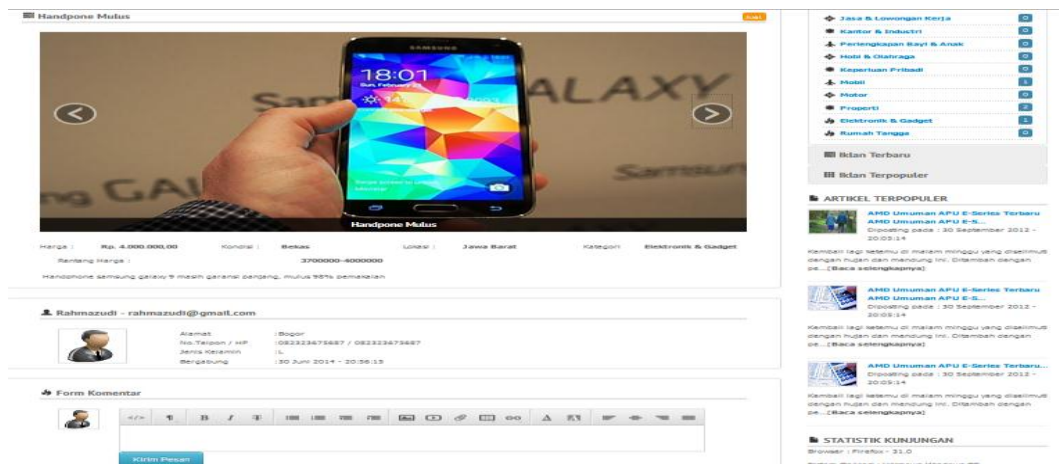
Handpone Mulus

Iklan

SAMSUNG

18:01

Samsung GALAXY

Handpone Mulus

Harga : Rp. 4.000.000,00 Kondisi : Bekas Lokasi : Jawa Barat Kategori : Elektronik & Gadget

Rentang Harga : 3700000 - 4000000

Handphone samsung galaxy 5 masih garansi panjang, mulus 98% pemakaian

Rahmazudi - rahmazudi@gmail.com

Alamat : Bogor
No.Telpon / HP : 082323673687 / 082323673687
Jenis Kelamin : L
Bergabung : 30 Juni 2014 - 20:56:15

Form Komentar

Kirim Pesan

Jasa & Lowongan Kerja 0
Kantor & Industri 0
Perlengkapan Bayi & Anak 0
Hobi & Olahraga 0
Keperluan Pribadi 0
Mobil 1
Motor 0
Properti 2
Elektronik & Gadget 1
Rumah Tangga 0

Iklan Terbaru

Iklan Terpopuler

ARTIKEL TERPOPULER

AMD Umuman APU E-Series Terbaru AMD Umuman APU E-S...
Diposting pada : 30 September 2012 - 20:05:14

Kembali lagi ketemu di malam minggu yang diselimuti dengan hujan dan mendung ini. Ditambah dengan pe...[Baca selengkapnya]

AMD Umuman APU E-Series Terbaru AMD Umuman APU E-S...
Diposting pada : 30 September 2012 - 20:05:14

Kembali lagi ketemu di malam minggu yang diselimuti dengan hujan dan mendung ini. Ditambah dengan pe...[Baca selengkapnya]

AMD Umuman APU E-Series Terbaru AMD Umuman APU E-S...
Diposting pada : 30 September 2012 - 20:05:14

Kembali lagi ketemu di malam minggu yang diselimuti dengan hujan dan mendung ini. Ditambah dengan pe...[Baca selengkapnya]

STATISTIK KUNJUNGAN

Browser : Firefox - 31.0